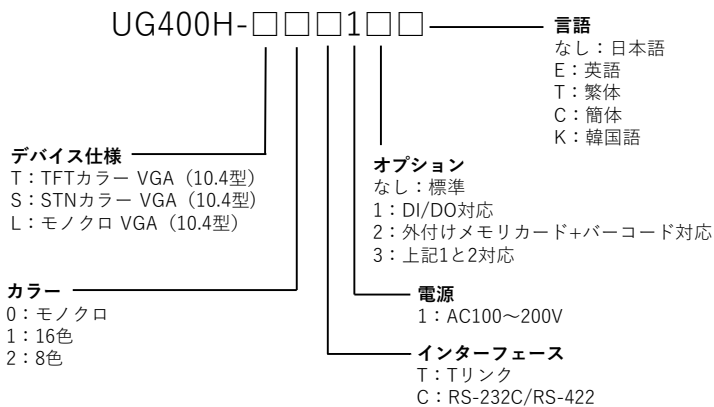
UG400H-□□□1□□

言語
なし：日本語
E：英語
T：繁体
C：簡体
K：韓国語

デバイス仕様
T：TFTカラー VGA（10.4型）
S：STNカラー VGA（10.4型）
L：モノクロ VGA（10.4型）

オプション
なし：標準
1：DI/DO対応
2：外付けメモリカード+バーコード対応
3：上記1と2対応

カラー
0：モノクロ
1：16色
2：8色

電源
1：AC100～200V

インターフェース
T：Tリンク
C：RS-232C/RS-422